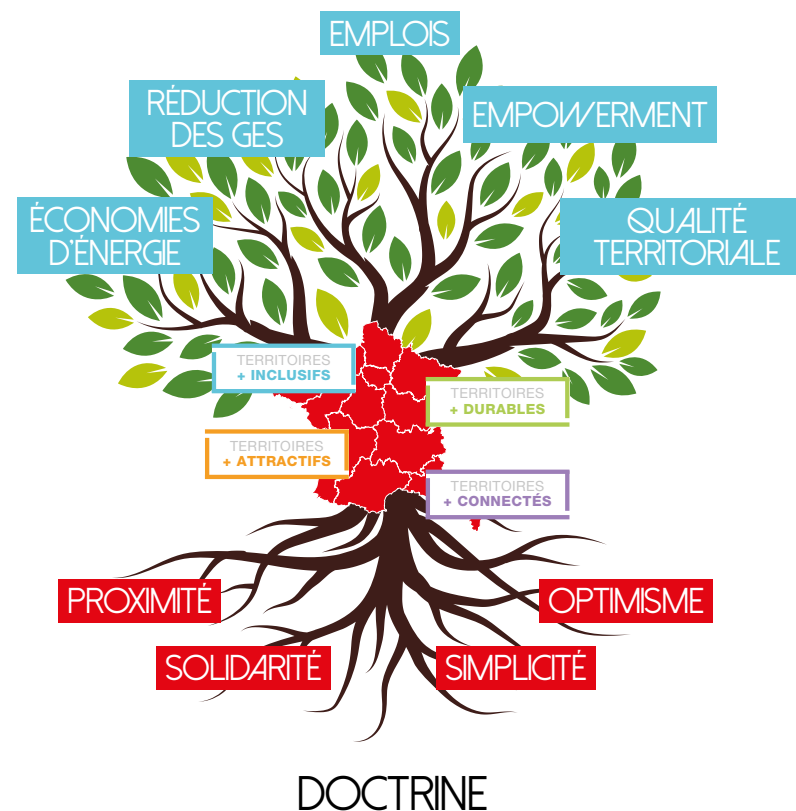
EMPLOIS

RÉDUCTION DES GES

EMPOWERMENT

ÉCONOMIES D'ÉNERGIE

QUALITÉ TERRITORIALE

TERRITOIRES + INCLUSIFS

TERRITOIRES + DURABLES

TERRITOIRES + ATTRACTIFS

TERRITOIRES + CONNECTÉS

PROXIMITÉ

OPTIMISME

SOLIDARITÉ

SIMPLICITÉ

DOCTRINE